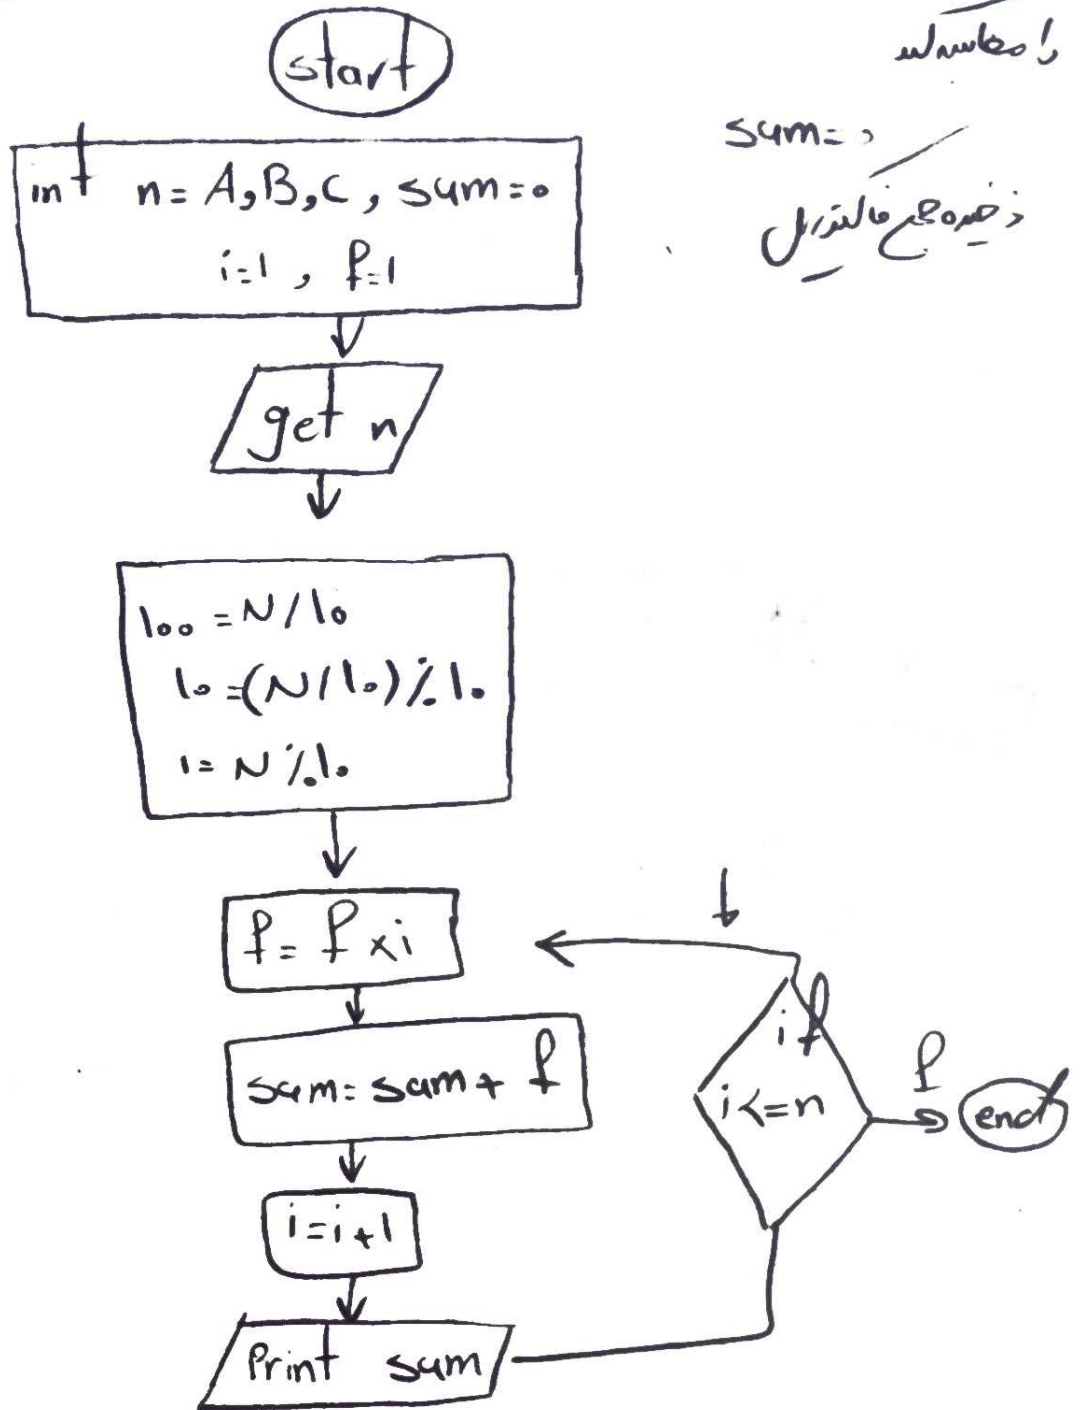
start

int n = A, B, C , sum = ۰
i = 1 , f = 1

get n

۱۰۰ = N / ۱۰
۱۰ = (N / ۱۰) % ۱۰
۱ = N % ۱۰

f = f × i

sum = sum + f

i = i + 1

Print sum

if
i <= n

t

f

end

را محاسبه

sum = ۰

ذخیره جمع فاکتوریل